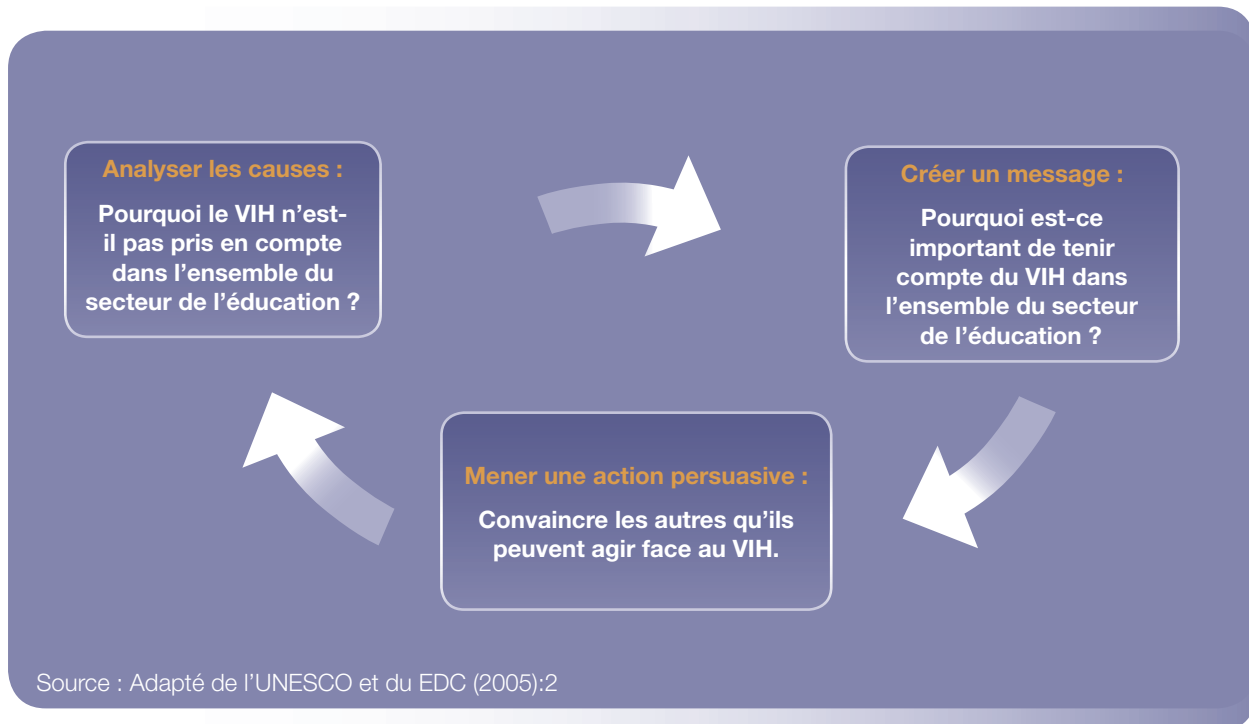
Analyser les causes :

Pourquoi le VIH n'est-il pas pris en compte dans l'ensemble du secteur de l'éducation ?

Créer un message :

Pourquoi est-ce important de tenir compte du VIH dans l'ensemble du secteur de l'éducation ?

Mener une action persuasive :

Convaincre les autres qu'ils peuvent agir face au VIH.

Source : Adapté de l'UNESCO et du EDC (2005):2